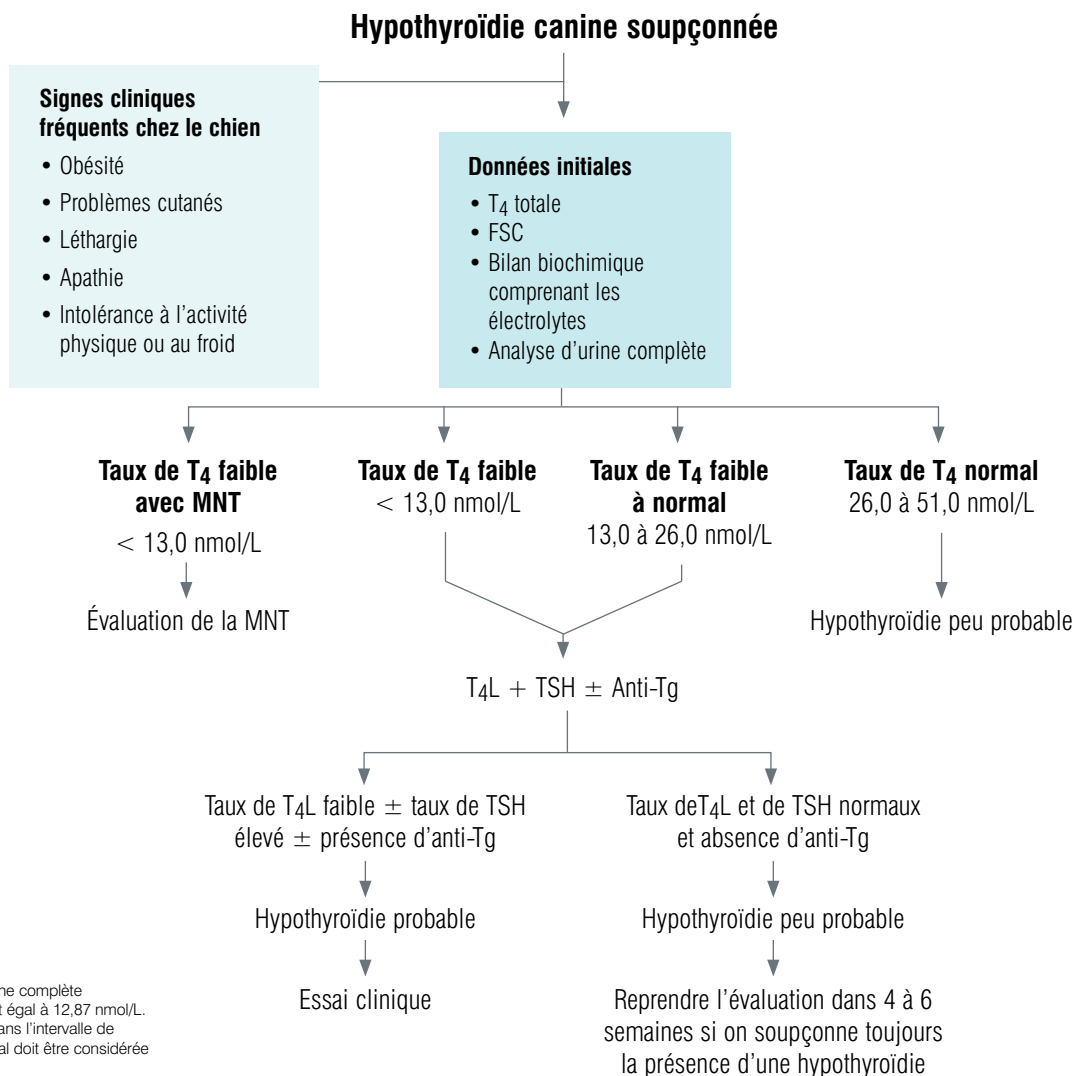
Hypothyroïdie canine soupçonnée

Signes cliniques fréquents chez le chien
• Obésité
• Problèmes cutanés
• Léthargie
• Apathie
• Intolérance à l'activité physique ou au froid

Données initiales
• $T_4$ totale
• FSC
• Bilan biochimique comprenant les électrolytes
• Analyse d'urine complète

Taux de $T_4$ faible avec MNT
$<$ 13,0 nmol/L

Évaluation de la MNT

Taux de $T_4$ faible
$<$ 13,0 nmol/L

Taux de $T_4$ faible à normal
13,0 à 26,0 nmol/L

Taux de $T_4$ normal
26,0 à 51,0 nmol/L

Hypothyroïdie peu probable

$T_4L + TSH \pm$ Anti-Tg

Taux de $T_4L$ faible $\pm$ taux de TSH élevé $\pm$ présence d'anti-Tg

Hypothyroïdie probable

Essai clinique

Taux de$T_4L$ et de TSH normaux et absence d'anti-Tg

Hypothyroïdie peu probable

Reprendre l'évaluation dans 4 à 6 semaines si on soupçonne toujours la présence d'une hypothyroïdie

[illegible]ne complète
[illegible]t égal à 12,87 nmol/L.
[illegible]ans l'intervalle de
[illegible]al doit être considérée